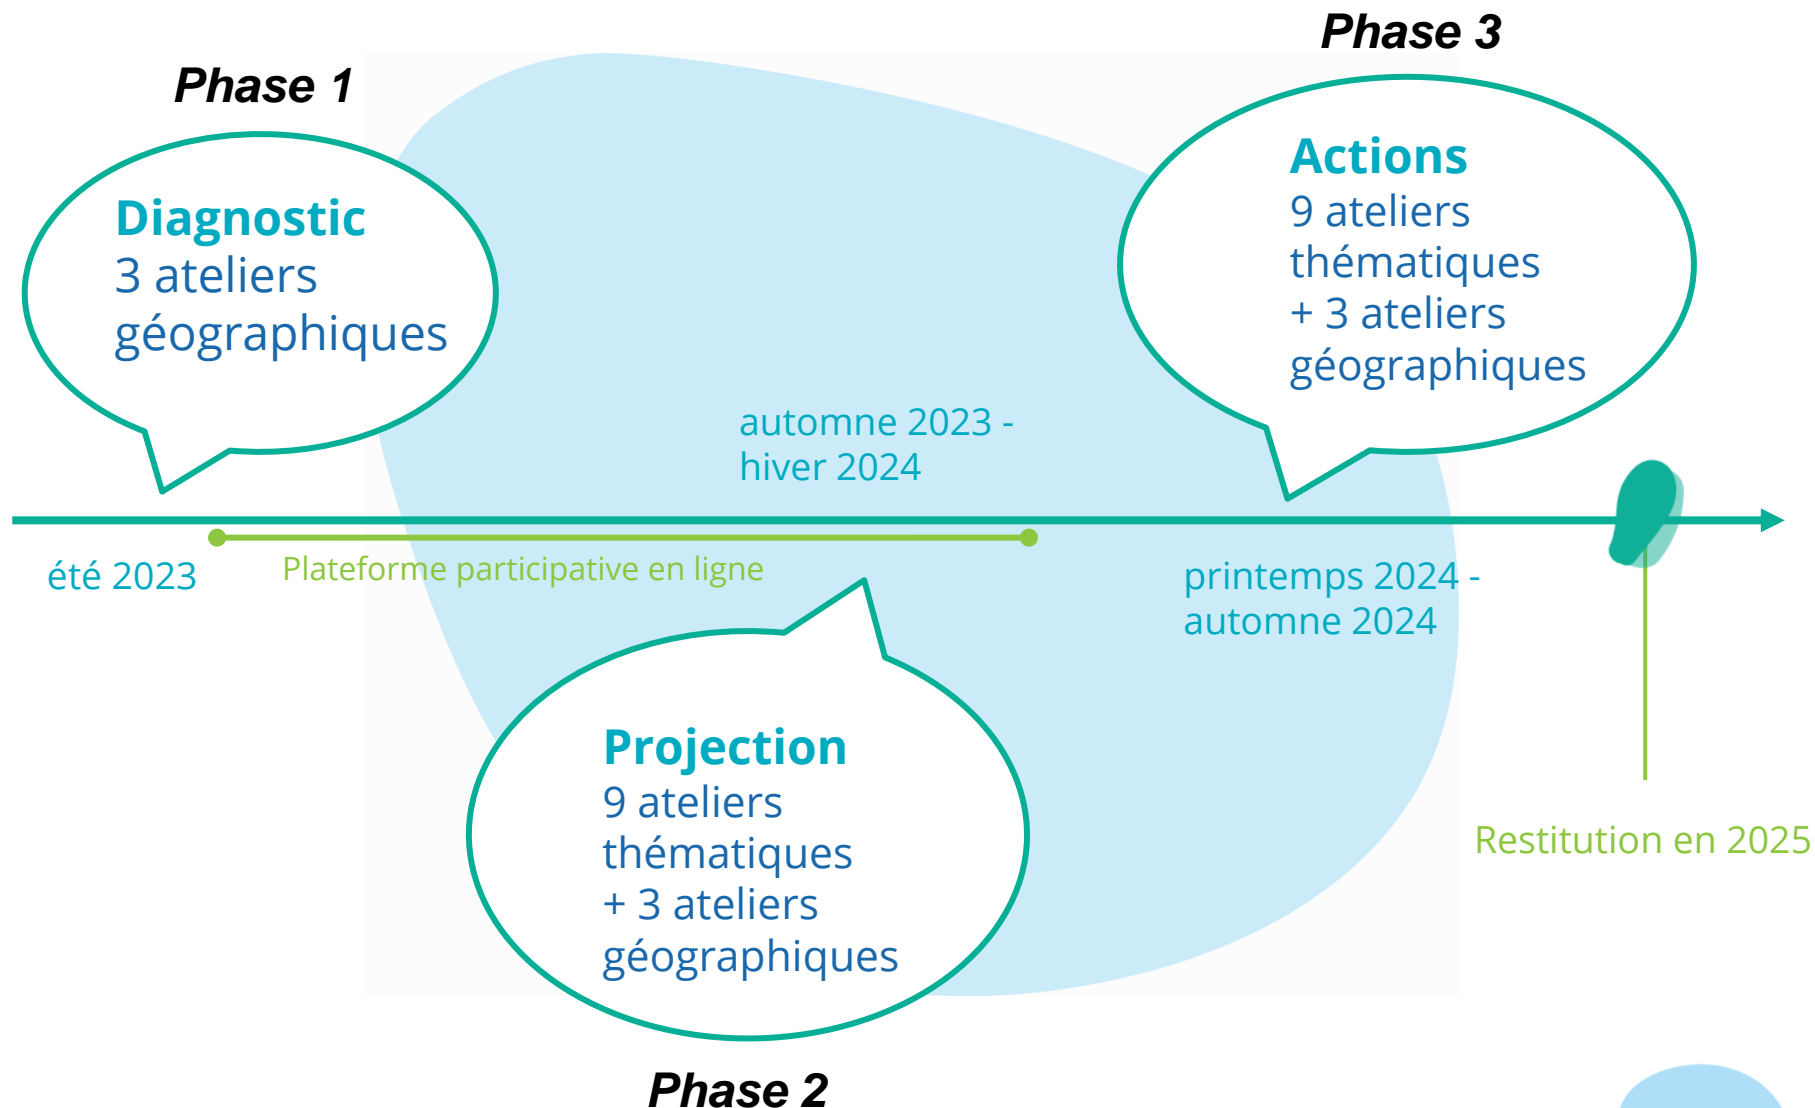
Phase 1

Diagnostic
3 ateliers géographiques

Phase 3

Actions
9 ateliers thématiques
+ 3 ateliers géographiques

automne 2023 - hiver 2024

été 2023

Plateforme participative en ligne

printemps 2024 - automne 2024

Projection
9 ateliers thématiques
+ 3 ateliers géographiques

Restitution en 2025

Phase 2